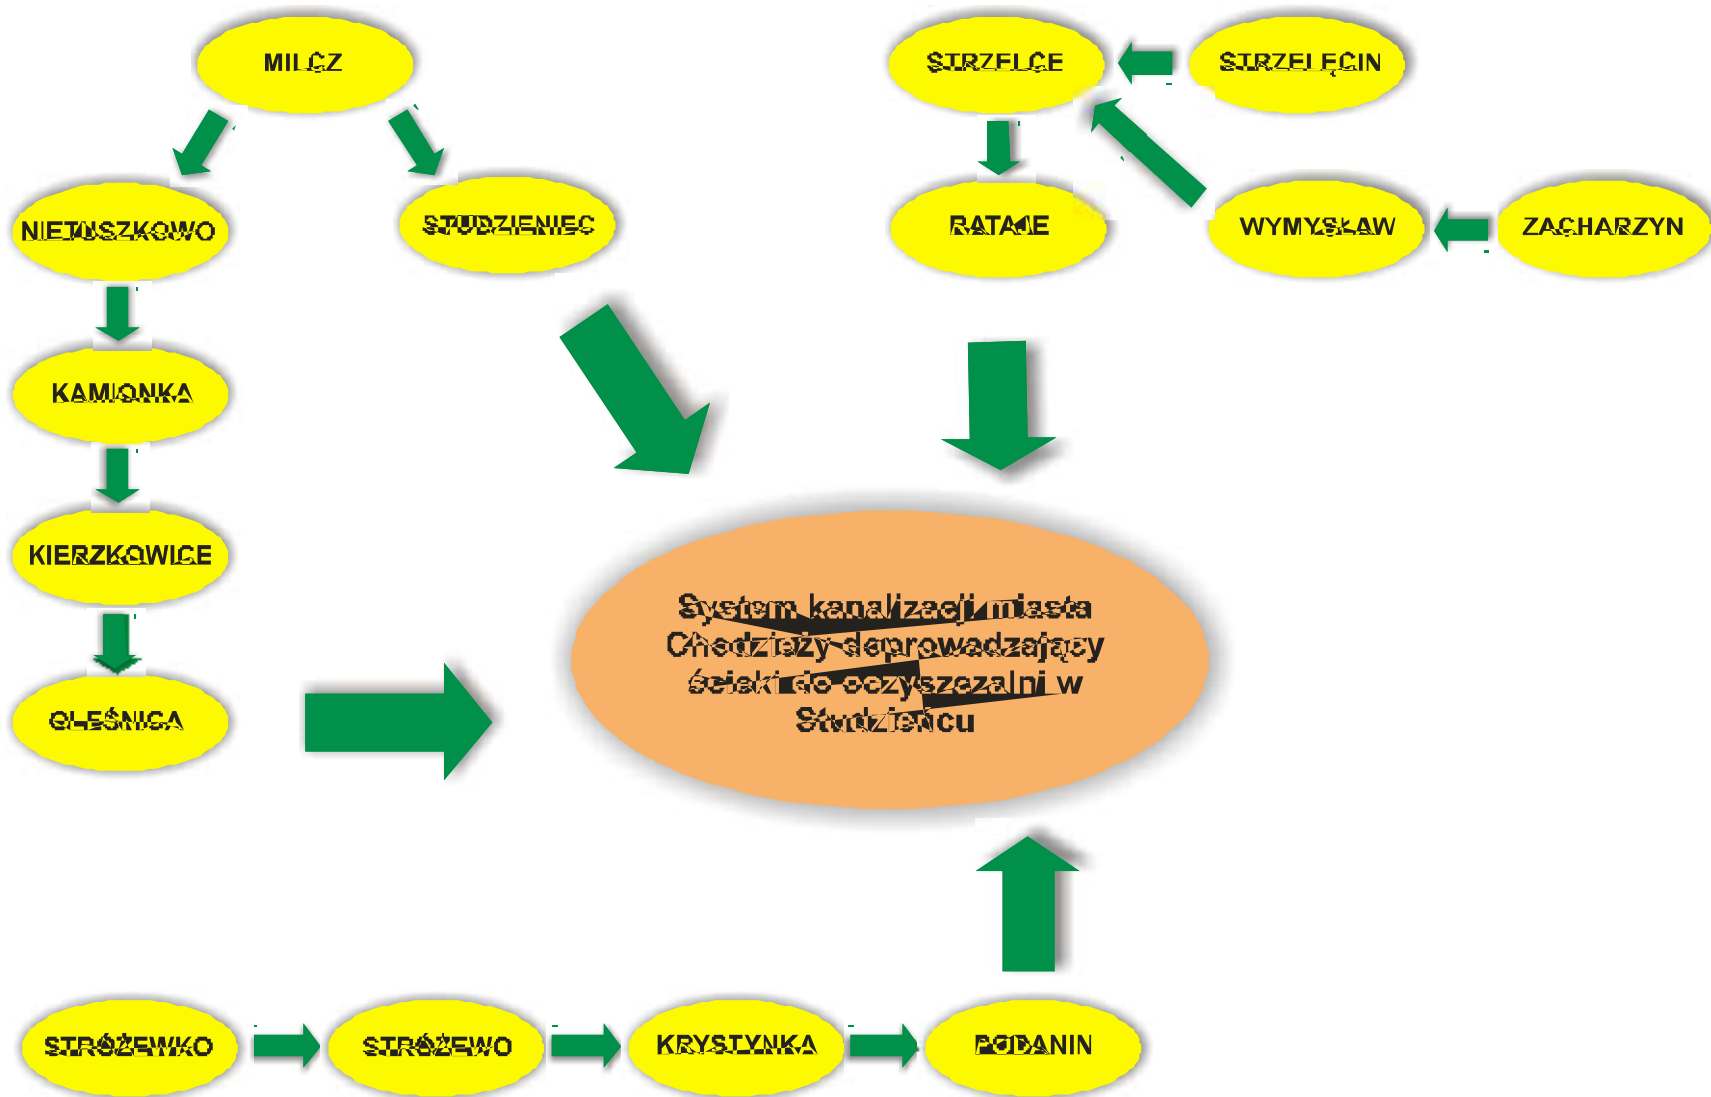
MILCZ

NIETUSZKOWO

STUDZIENIEC

KAMIONKA

KIERZKOWICE

OLEŚNICA

STRZELCE

STRZELECIN

RATAJE

WYMYSŁAW

ZACHARZYN

System kanalizacji miasta Chodzieży doprowadzający ścieki do oczyszczalni w Studzieńcu

STRÓŻEWKO

STRÓŻEWO

KRYSTYNKA

PODANIN